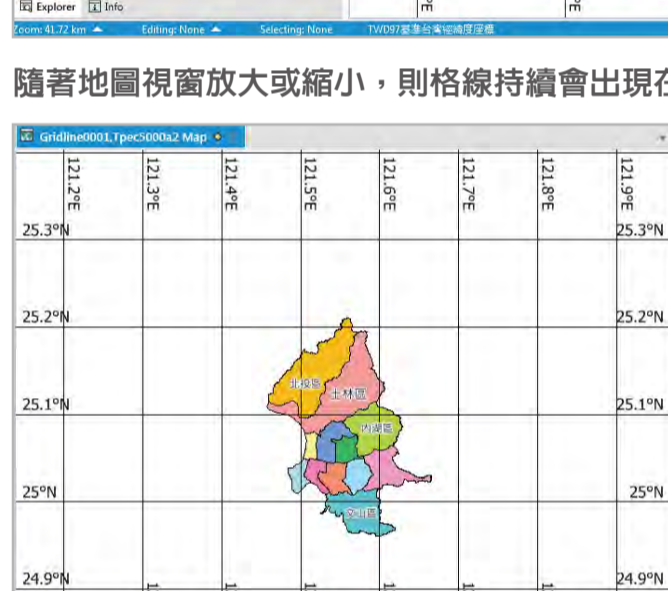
Explorer Info
Zoom: 41.72 km Editing: None Selecting: None TWD97基準台灣經緯度座標

隨著地圖視窗放大或縮小，則格線持續會出現在

Gridline0001,Tpec5000a2 Map

121.2°E
121.3°E
121.4°E
121.5°E
121.6°E
121.7°E
121.8°E
121.9°E

25.3°N
25.3°N
25.2°N
25.2°N
25.1°N
25.1°N
25°N
25°N
24.9°N
24.9°N

北投區
士林區
內湖區
文山區